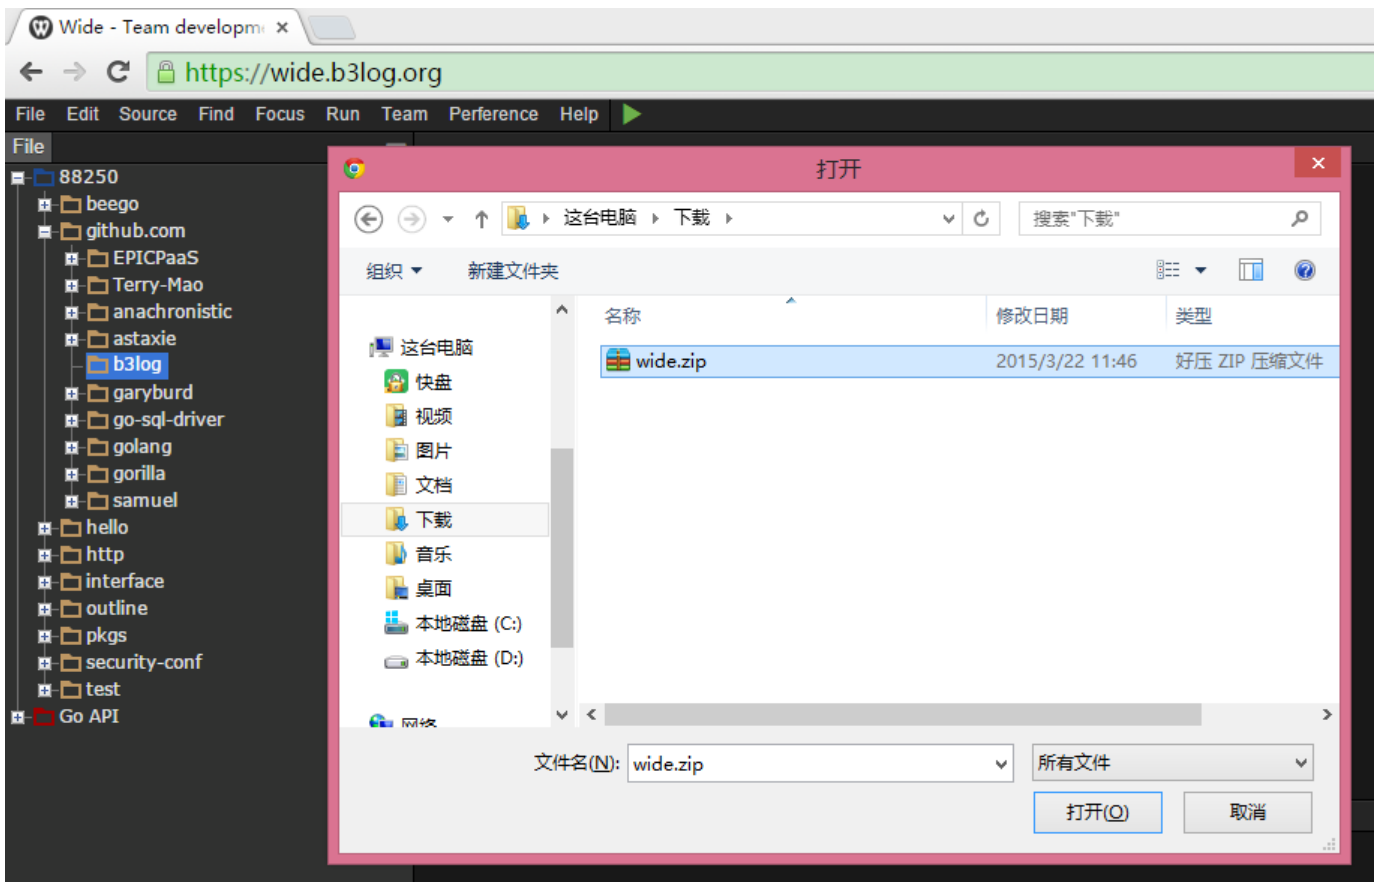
Wide - Team developm ×

https://wide.b3log.org

File Edit Source Find Focus Run Team Perference Help

File

88250
beego
github.com
EPICPaaS
Terry-Mao
anachronistic
astaxie
b3log
garyburd
go-sql-driver
golang
gorilla
samuel
hello
http
interface
outline
pkgs
security-conf
test
Go API

打开

这台电脑 ▸ 下载 ▸

搜索"下载"

组织 ▾ 新建文件夹

这台电脑
快盘
视频
图片
文档
下载
音乐
桌面
本地磁盘 (C:)
本地磁盘 (D:)
网络

| 名称 | 修改日期 | 类型 |
|---|---|---|
| wide.zip | 2015/3/22 11:46 | 好压 ZIP 压缩文件 |

文件名(N): wide.zip

所有文件

打开(O) 取消